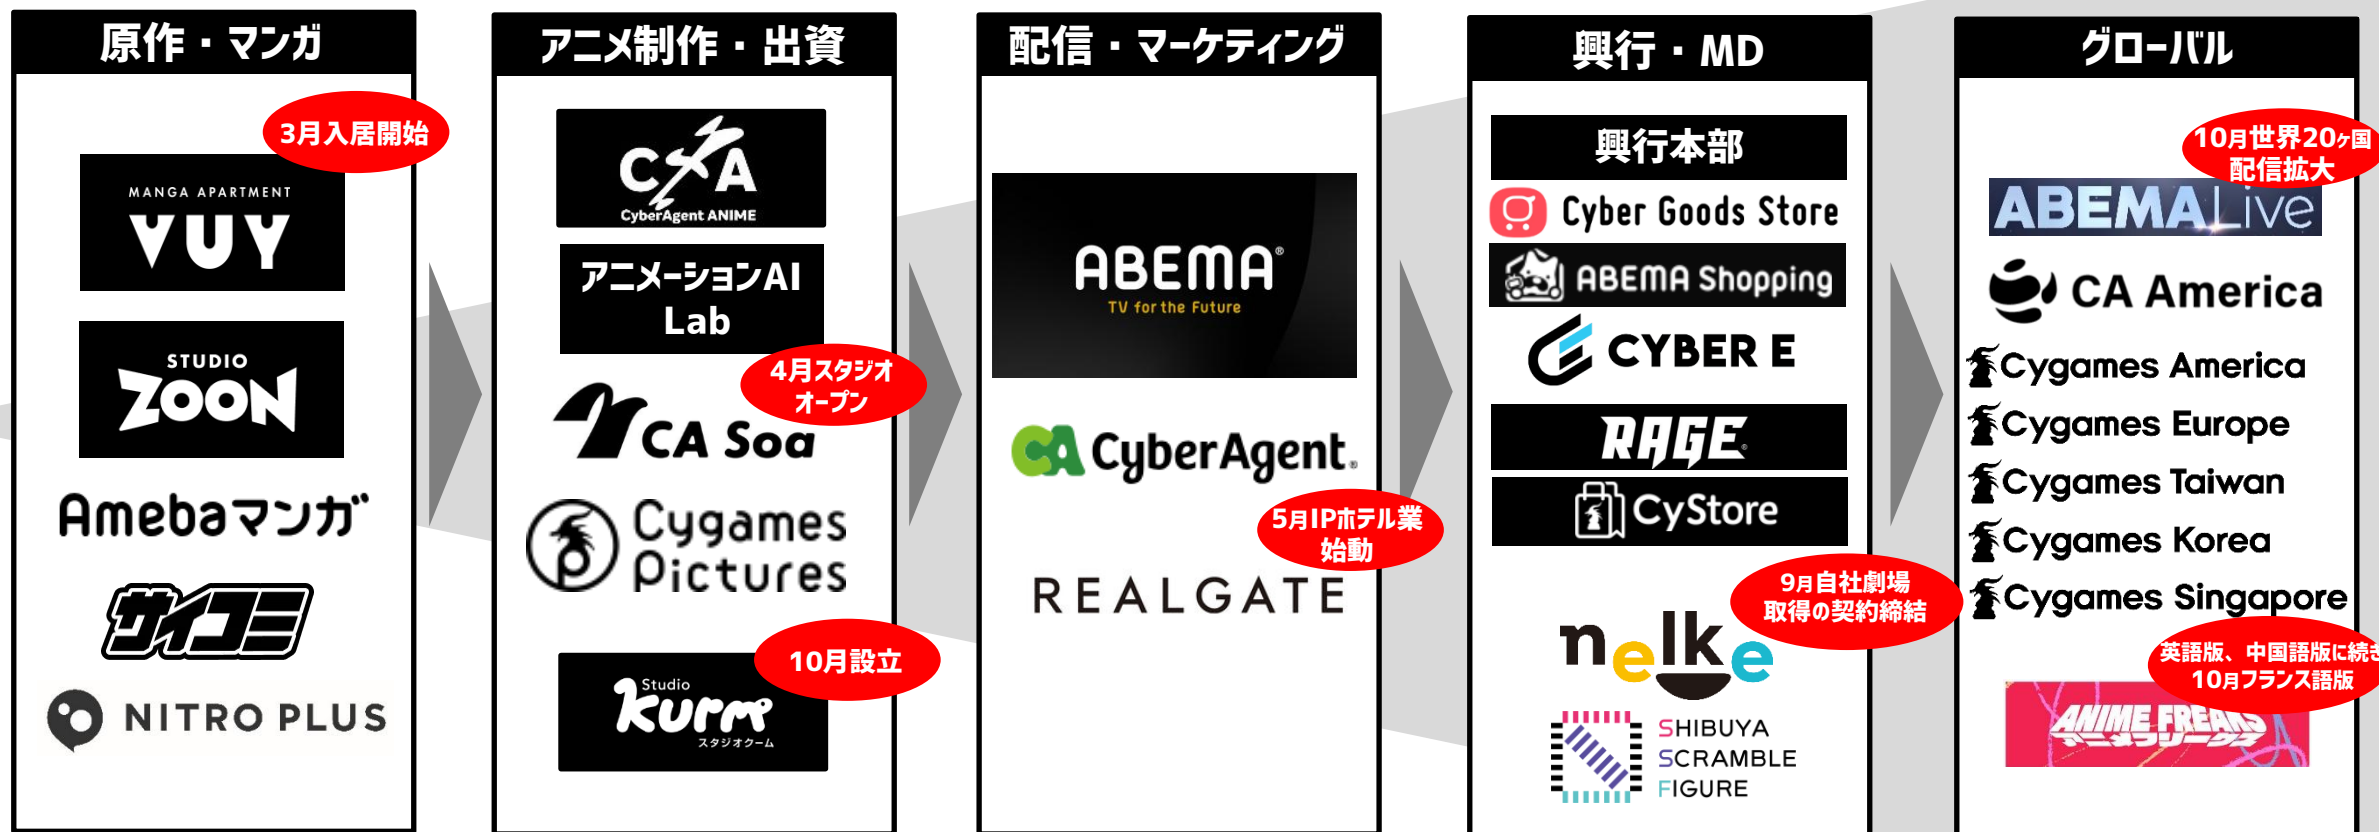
原作・マンガ

3月入居開始

MANGA APARTMENT VUY

STUDIO ZOON

Amebaマンガ

サイコミ

NITRO PLUS

アニメ制作・出資

CA CyberAgent ANIME

アニメーションAI Lab

4月スタジオオープン

CA Soa

Cygames Pictures

10月設立

Studio Kurm スタジオクーム

配信・マーケティング

ABEMA TV for the Future

CA CyberAgent.

5月IPホテル業始動

REALGATE

興行・MD

興行本部

Cyber Goods Store

ABEMA Shopping

CYBER E

RAGE

CyStore

9月自社劇場取得の契約締結

nelke

SHIBUYA SCRAMBLE FIGURE

グローバル

10月世界20ヶ国配信拡大

ABEMA Live

CA America

Cygames America

Cygames Europe

Cygames Taiwan

Cygames Korea

Cygames Singapore

英語版、中国語版に続き10月フランス語版

ANIME FREAKS